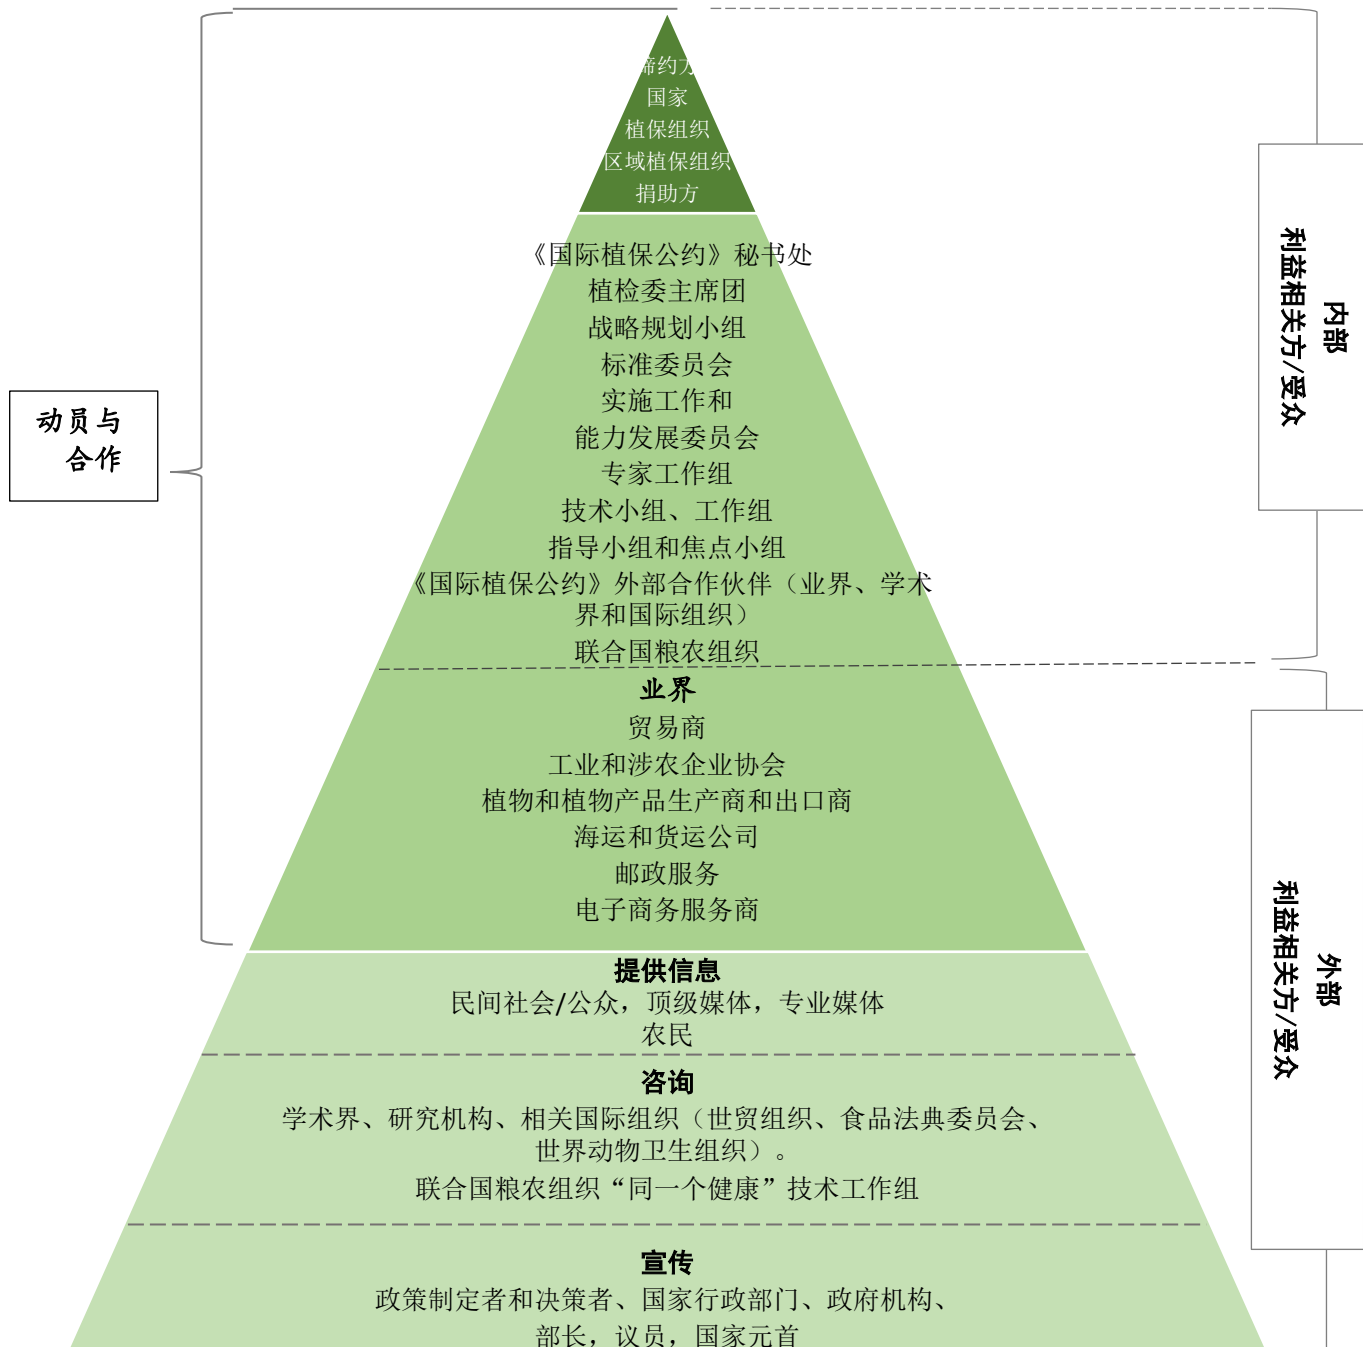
动员与合作

缔约方
国家
植保组织
区域植保组织
捐助方

《国际植保公约》秘书处
植检委主席团
战略规划小组
标准委员会
实施工作和能力发展委员会
专家工作组
技术小组、工作组
指导小组和焦点小组
《国际植保公约》外部合作伙伴（业界、学术界和国际组织）
联合国粮农组织

业界
贸易商
工业和涉农企业协会
植物和植物产品生产商和出口商
海运和货运公司
邮政服务
电子商务服务商

提供信息
民间社会/公众，顶级媒体，专业媒体
农民

咨询
学术界、研究机构、相关国际组织（世贸组织、食品法典委员会、世界动物卫生组织）。
联合国粮农组织“同一个健康”技术工作组

宣传
政策制定者和决策者、国家行政部门、政府机构、部长，议员，国家元首

内部利益相关方/受众

外部利益相关方/受众